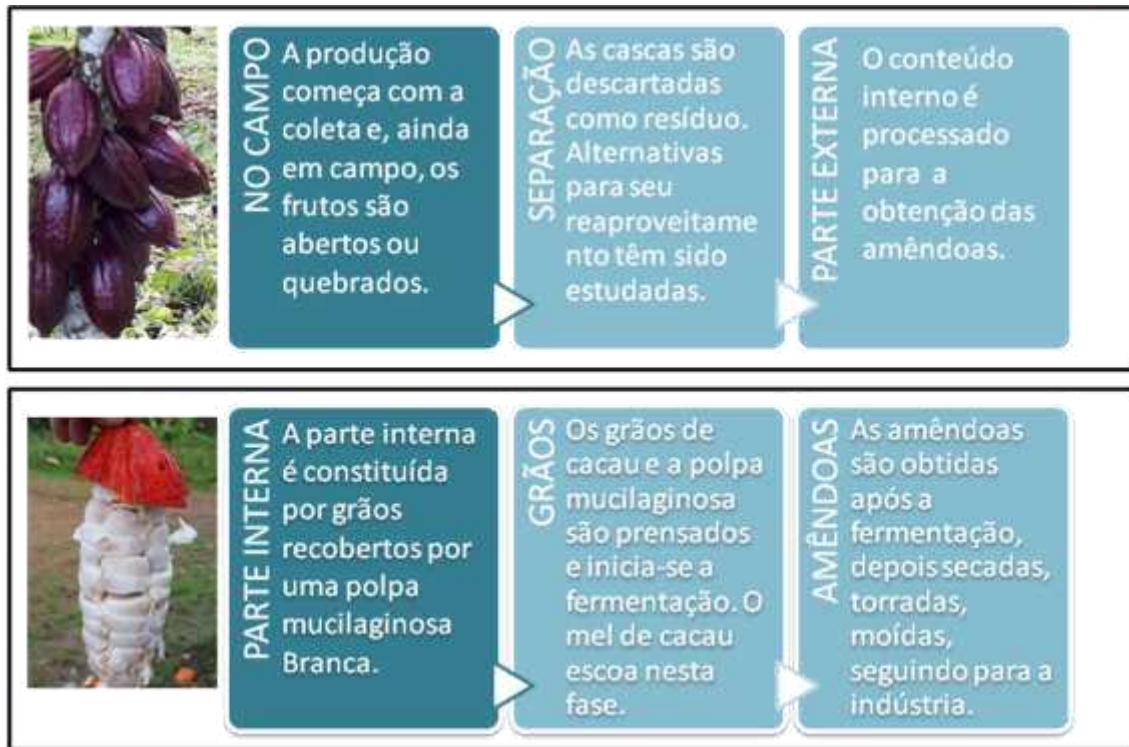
NO CAMPO
A produção começa com a coleta e, ainda em campo, os frutos são abertos ou quebrados.

SEPARAÇÃO
As cascas são descartadas como resíduo. Alternativas para seu reaproveitamento têm sido estudadas.

PARTE EXTERNA
O conteúdo interno é processado para a obtenção das amêndoas.

PARTE INTERNA
A parte interna é constituída por grãos recobertos por uma polpa mucilaginosa Branca.

GRÃOS
Os grãos de cacau e a polpa mucilaginosa são prensados e inicia-se a fermentação. O mel de cacau escoa nesta fase.

AMÊNDOAS
As amêndoas são obtidas após a fermentação, depois secadas, torradas, moídas, seguindo para a indústria.